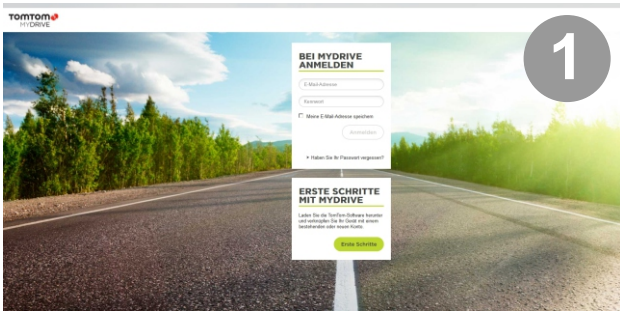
TOMTOM
MYDRIVE

1

BEI MYDRIVE ANMELDEN

E-Mail-Adresse

Passwort

Meine E-Mail-Adresse speichern

Anmelden

Haben Sie Ihr Passwort vergessen?

ERSTE SCHRITTE MIT MYDRIVE

Laden Sie die TomTom-Software herunter und verknüpfen Sie Ihr Gerät mit einem bestehenden oder neuen Konto.

Erste Schritte